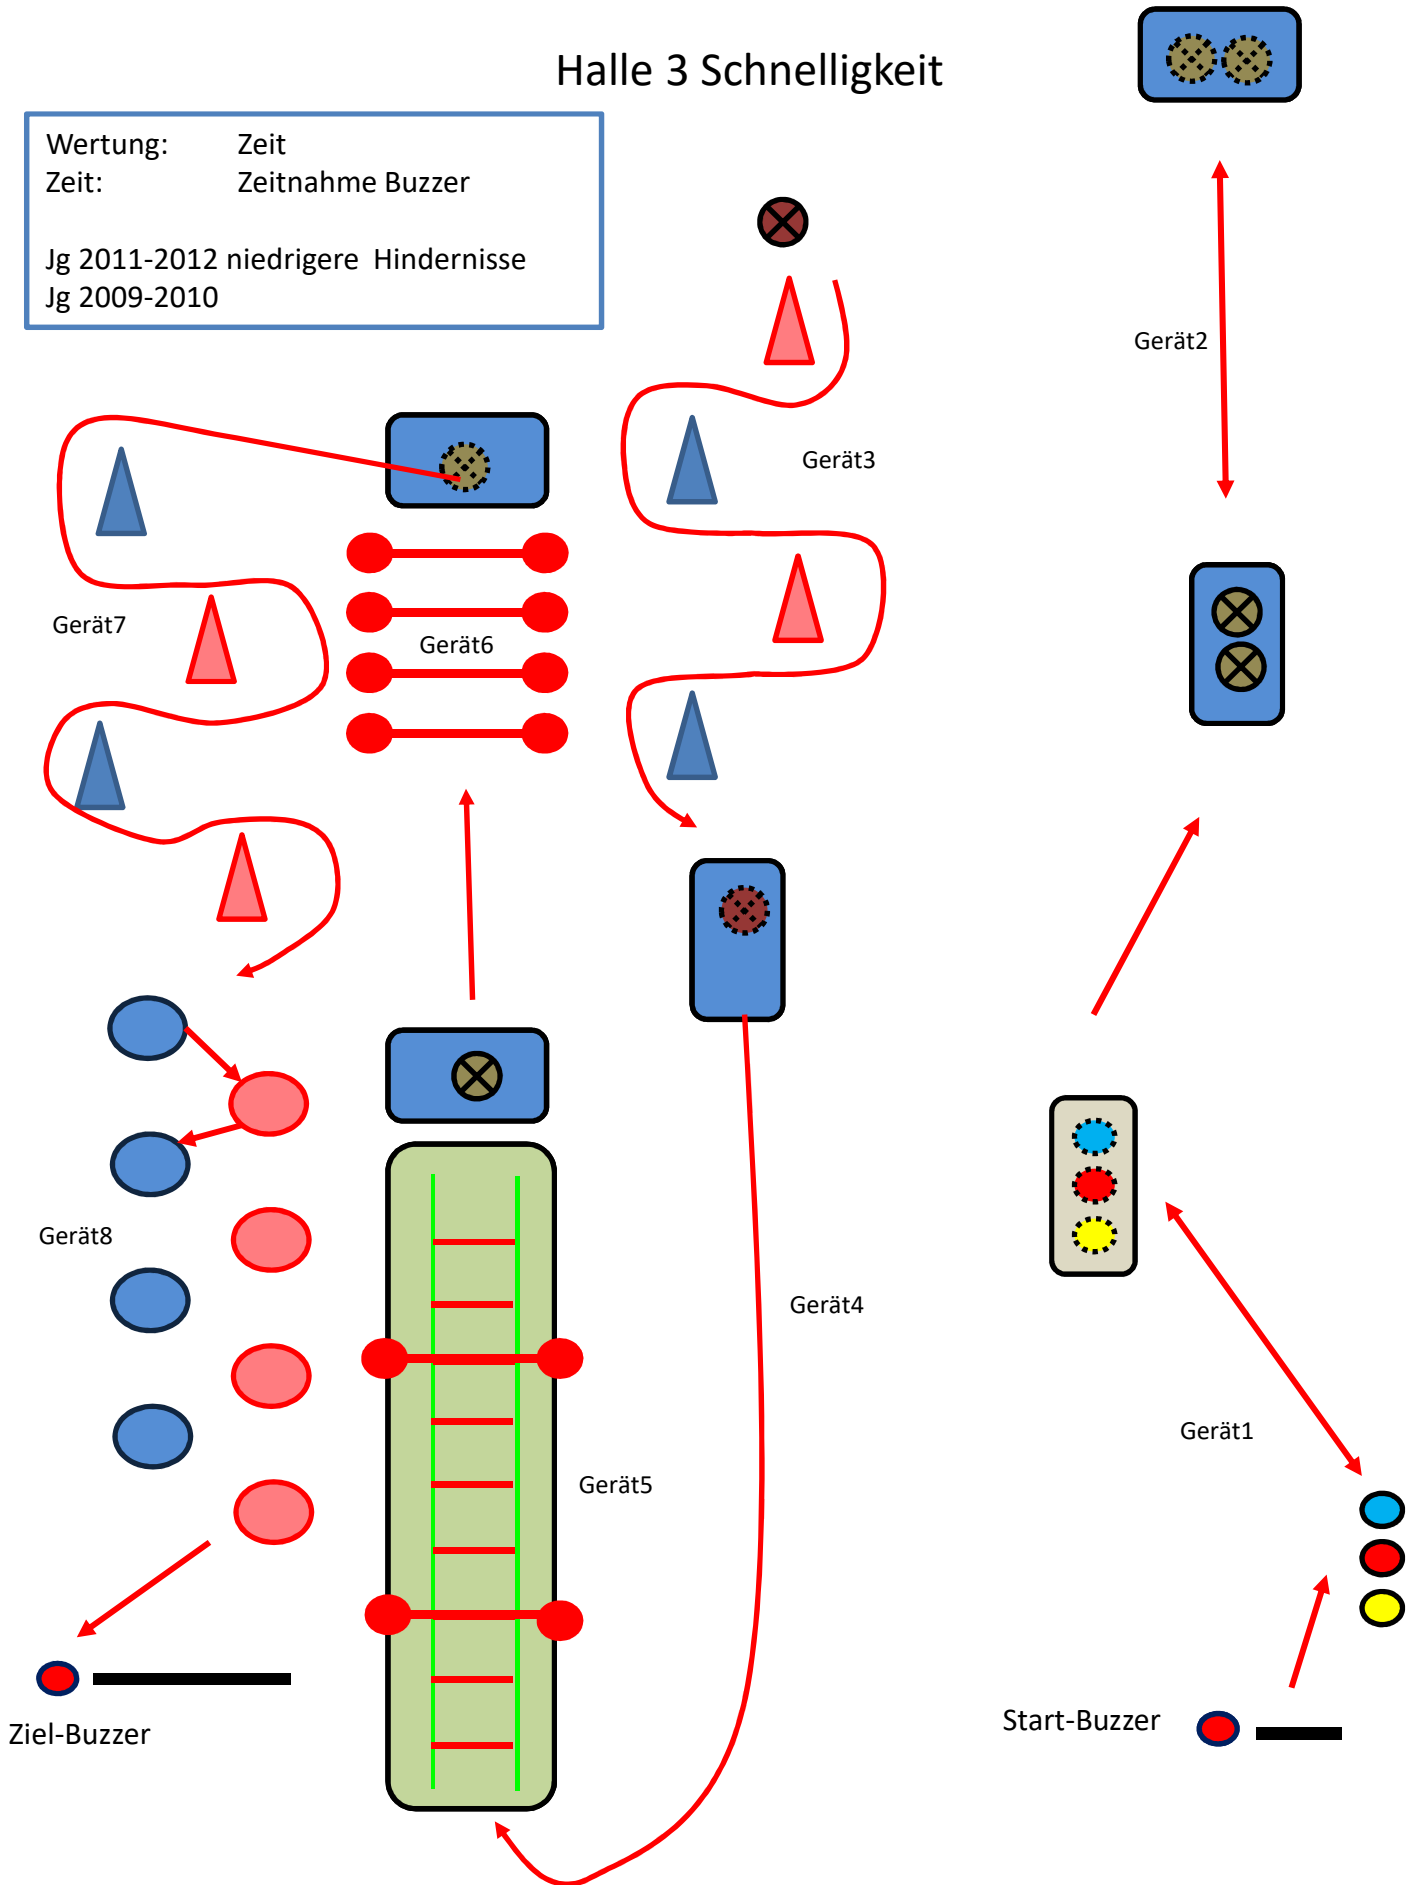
Halle 3 Schnelligkeit

Wertung: Zeit
Zeit: Zeitnahme Buzzer

Jg 2011-2012 niedrigere Hindernisse
Jg 2009-2010

Gerät2

Gerät3

Gerät7

Gerät6

Gerät8

Gerät4

Gerät1

Gerät5

Ziel-Buzzer

Start-Buzzer